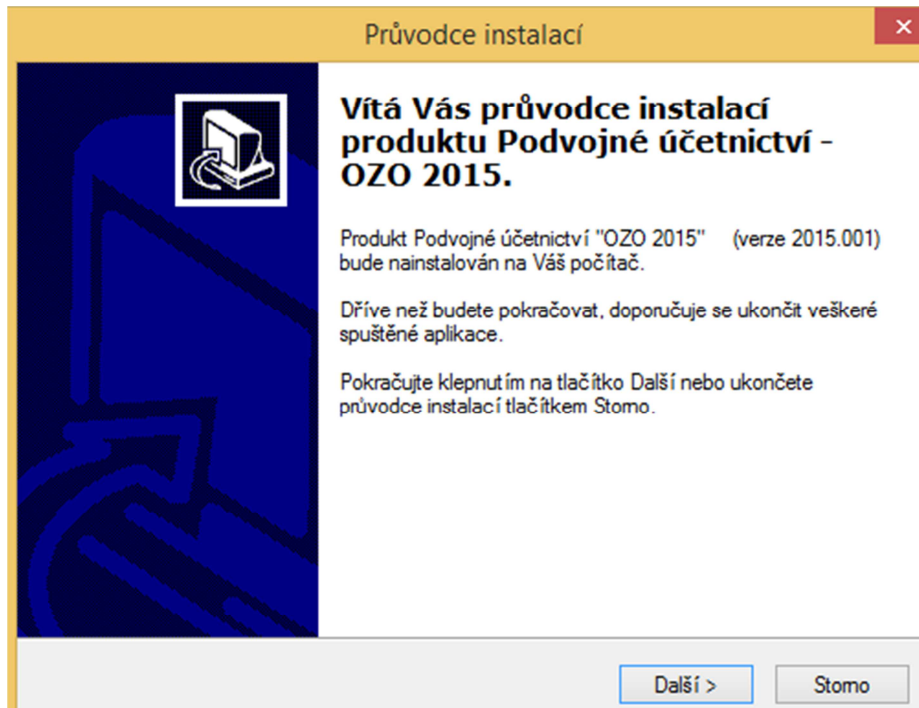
Průvodce instalací

Vítá Vás průvodce instalací produktu Podvojné účetnictví - OZO 2015.

Produkt Podvojné účetnictví "OZO 2015" (verze 2015.001) bude nainstalován na Váš počítač.

Dříve než budete pokračovat, doporučuje se ukončit veškeré spuštěné aplikace.

Pokračujte klepnutím na tlačítko Další nebo ukončete průvodce instalací tlačítkem Storno.

Další >

Storno